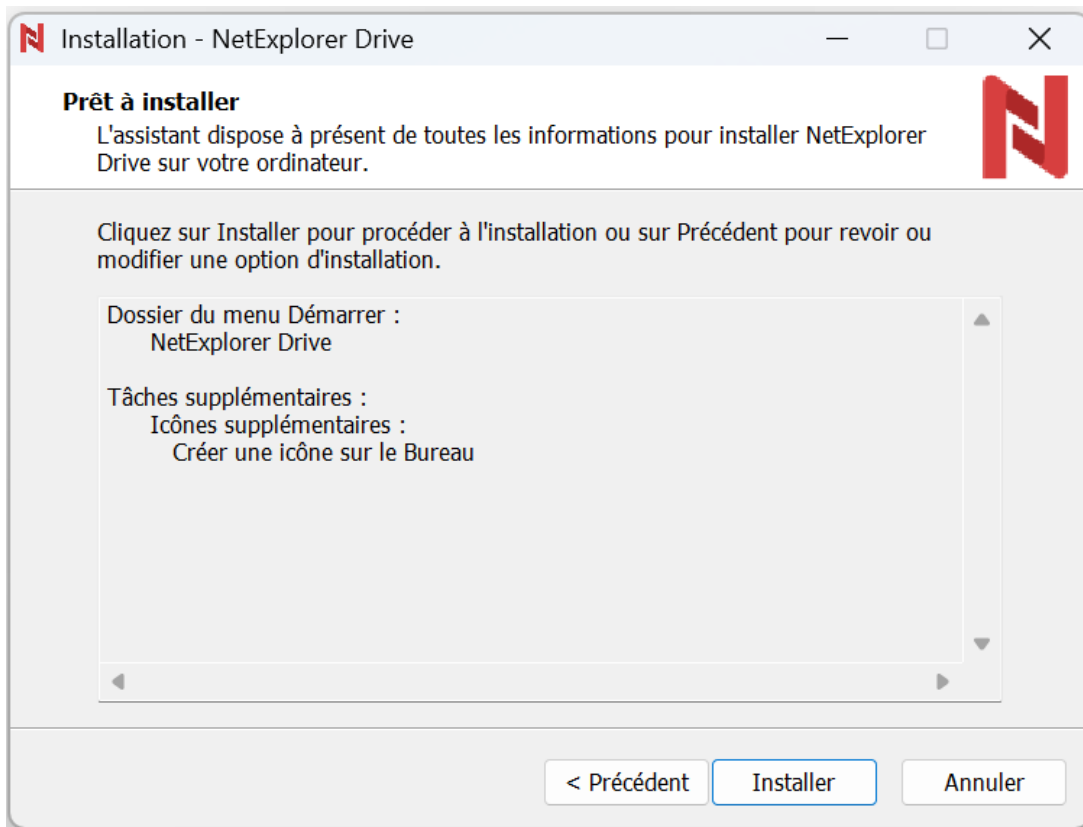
Installation - NetExplorer Drive

Prêt à installer

L'assistant dispose à présent de toutes les informations pour installer NetExplorer Drive sur votre ordinateur.

Cliquez sur Installer pour procéder à l'installation ou sur Précédent pour revoir ou modifier une option d'installation.

Dossier du menu Démarrer :
NetExplorer Drive

Tâches supplémentaires :
Icônes supplémentaires :
Créer une icône sur le Bureau

< Précédent
Installer
Annuler